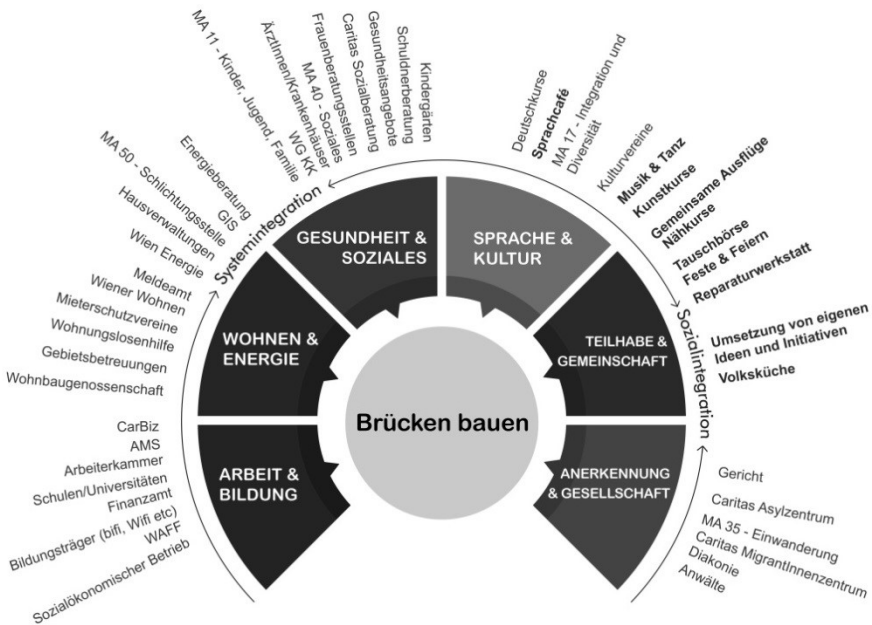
Brücken bauen

GESUNDHEIT & SOZIALES

SPRACHE & KULTUR

WOHNEN & ENERGIE

TEILHABE & GEMEINSCHAFT

ARBEIT & BILDUNG

ANERKENNUNG & GESELLSCHAFT

Systemintegration

Sozialintegration

MA 11 - Kinder, Jugend, Familie
ÄrztInnen/Krankenhäuser
WGKK
MA 40 - Soziales
Frauenberatungsstellen
Caritas Sozialberatung
Gesundheitsangebote
Schuldnerberatung
Kindergärten

Deutschkurse
Sprachcafé
MA 17 - Integration und Diversität

Kulturvereine
Musik & Tanz
Kunstkurse
Gemeinsame Ausflüge
Nähkurse
Tauschbörse
Feste & Feiern
Reparaturwerkstatt

Umsetzung von eigenen Ideen und Initiativen
Volksküche

Gericht
Caritas Asylzentrum
MA 35 - Einwanderung
Caritas MigrantInnenzentrum
Diakonie
Anwälte

Energieberatung
MA 50 - Schlichtungsstelle
GIS
Hausverwaltungen
Wien Energie
Meldeamt
Wiener Wohnen
Mieterschutzvereine
Wohnungslosenhilfe
Gebietsbetreuungen
Wohnbaugenossenschaft

CarBiz
AMS
Arbeiterkammer
Schulen/Universitäten
Finanzamt
Bildungsträger (bifi, Wifi etc)
WAFF
Sozialökonomischer Betrieb